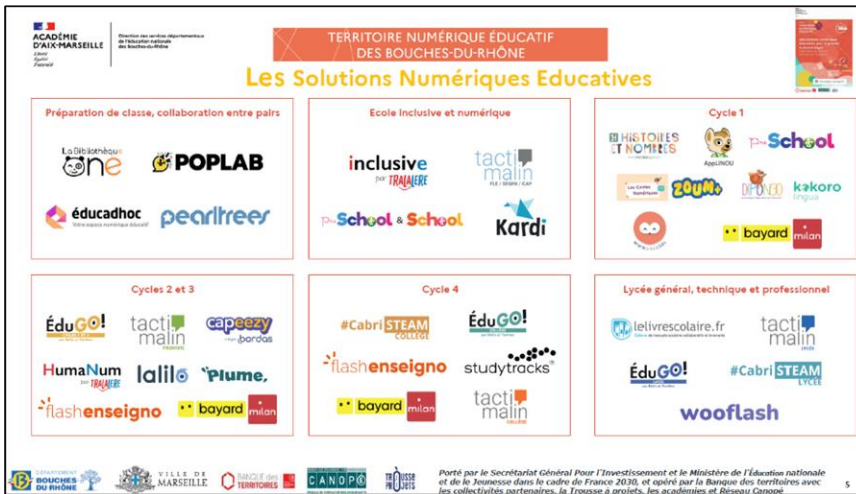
ACADÉMIE D'AIX-MARSEILLE
Liberté Égalité Fraternité

Direction des services départementaux de l'éducation nationale des Bouches-du-Rhône

TERRITOIRE NUMÉRIQUE ÉDUCATIF DES BOUCHES-DU-RHÔNE

Les Solutions Numériques Educatives

Préparation de classe, collaboration entre pairs

La Bibliothèque One

POPLAB

éducadhoc
Votre espace numérique éducatif

pearltrees

Ecole inclusive et numérique

inclusive par TRALALERE

tacti malin
FLE / SEGPA / ICAP

PetitSchool & School

Kardi

Cycle 1

HISTOIRES ET NOMBRES

AppLINOU

PetitSchool

Les Contes Numériques

ZOUM+

DIDONDO

kokoro lingua

bayard milan

Cycles 2 et 3

ÉduGO!

tacti malin

capeezy
by bordas

HumaNum par TRALALERE

lalilo

Plume.

flashenseigno

bayard milan

Cycle 4

#CabriSTEAM COLLÈGE

ÉduGO!

flashenseigno

studytracks

bayard milan

tacti malin
COLLÈGE

Lycée général, technique et professionnel

lelivrescolaire.fr

tacti malin
LYCÉE

ÉduGO!

#CabriSTEAM LYCÉE

wooflash

DÉPARTEMENT BOUCHES DU RHÔNE

VILLE DE MARSEILLE

BANQUE des TERRITOIRES

CANOPÉ

TROUSSE À PROJETS

Porté par le Secrétariat Général Pour l'Investissement et le Ministère de l'Éducation nationale et de la Jeunesse dans le cadre de France 2030, et opéré par la Banque des territoires avec les collectivités partenaires, la Trousse à projets, les académies et Réseau Canopé

5